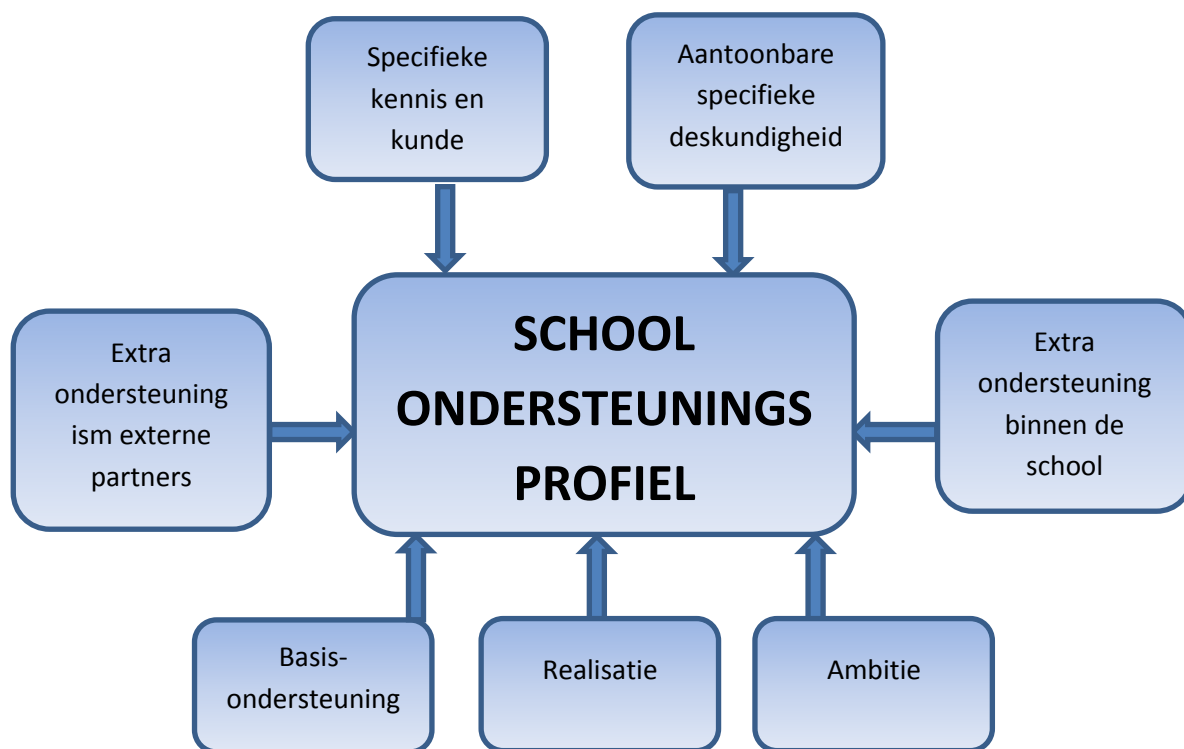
Specifieke kennis en kunde

Aantoonbare specifieke deskundigheid

Extra ondersteuning ism externe partners

SCHOOL ONDERSTEUNINGS PROFIEL

Extra ondersteuning binnen de school

Basis-ondersteuning

Realisatie

Ambitie